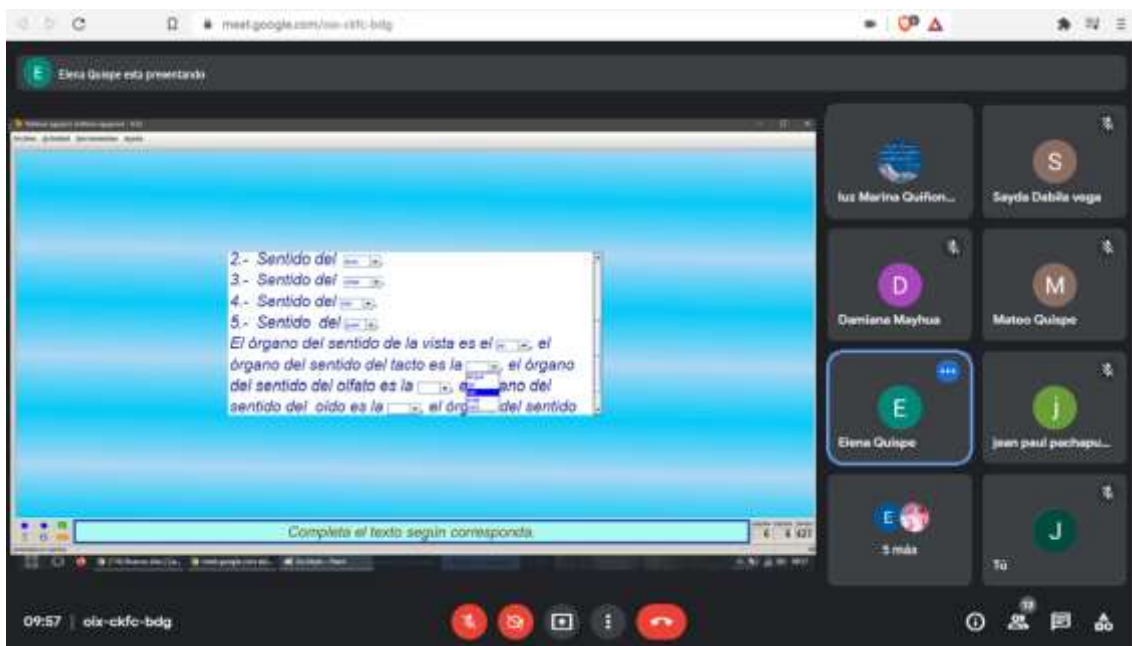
meet.google.com/oix-ckfc-bdg

Elena Quispe está presentando

2.- Sentido del
3.- Sentido del
4.- Sentido del
5.- Sentido del
El órgano del sentido de la vista es el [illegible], el órgano del sentido del tacto es la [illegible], el órgano del sentido del olfato es la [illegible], el órgano del sentido del oído es la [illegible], el órgano del sentido

Completa el texto según corresponda.

luz Marina Quiñon...
S
Sayda Dabila vega
D
Damiana Mayhua
M
Mateo Quispe
E
Elena Quispe
j
jean paul pachapu...
5 más
J
Tú

09:57 | oix-ckfc-bdg